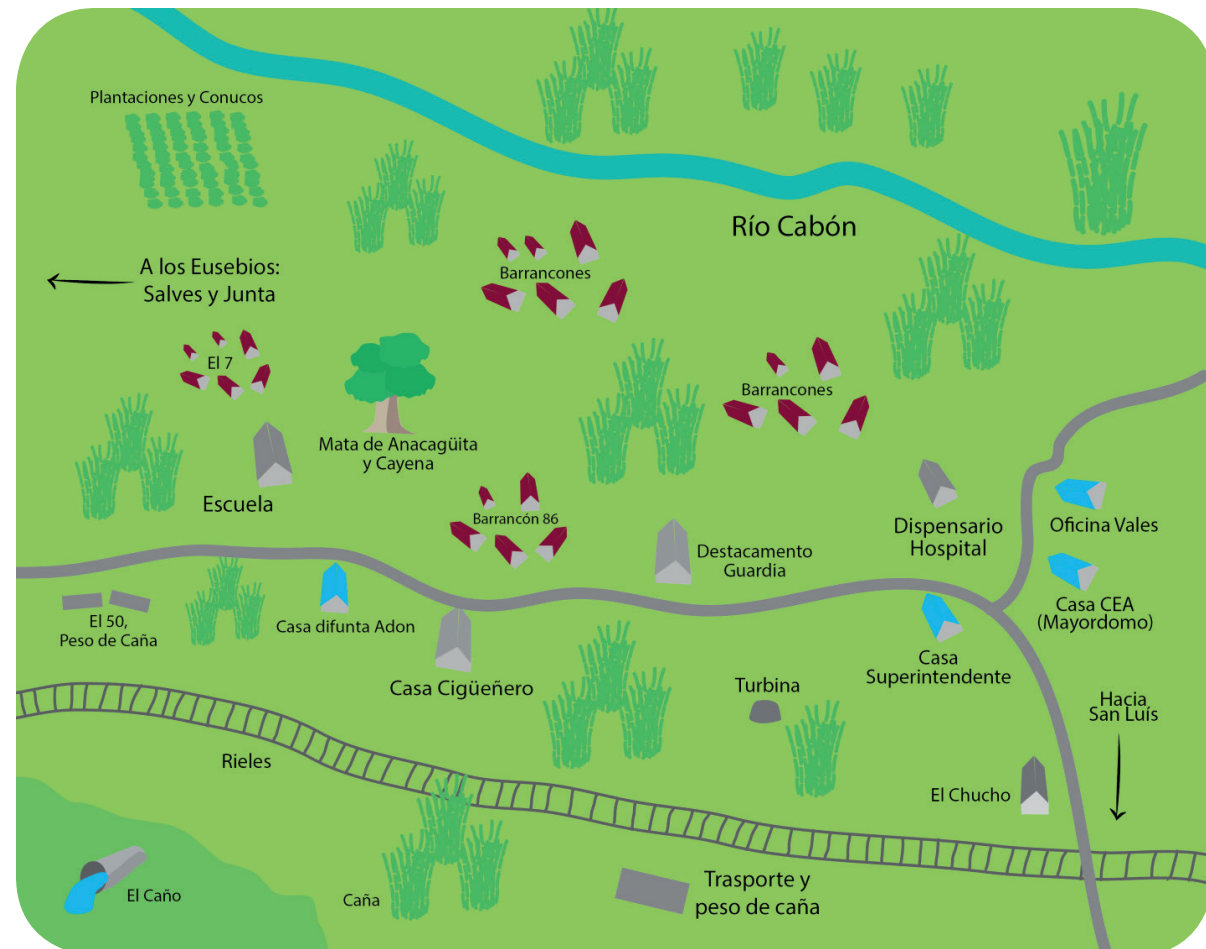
Plantaciones y Conucos

Río Cabón

A los Eusebios:
Salves y Junta

Barrancones

El 7

Mata de Anacagüita
y Cayena

Barrancones

Escuela

Barrancón 86

Destacamento
Guardia

Dispensario
Hospital

Oficina Vales

Casa CEA
(Mayordomo)

El 50,
Peso de Caña

Casa difunta Adon

Casa Cigüeñero

Turbina

Casa
Superintendente

Hacia
San Luís

Rieles

El Chucho

El Caño

Caña

Trasporte y
peso de caña